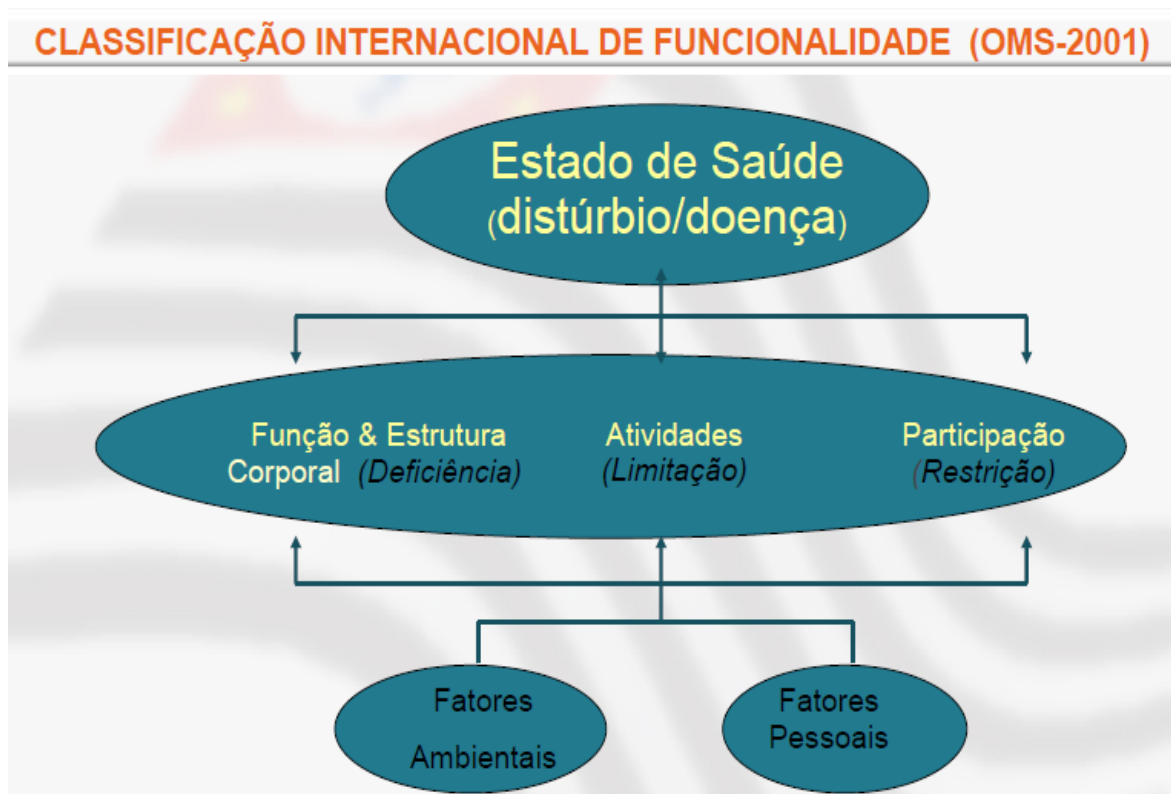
CLASSIFICAÇÃO INTERNACIONAL DE FUNCIONALIDADE (OMS-2001)

Estado de Saúde
(distúrbio/doença)

Função & Estrutura Corporal (Deficiência)

Atividades (Limitação)

Participação (Restrição)

Fatores Ambientais

Fatores Pessoais